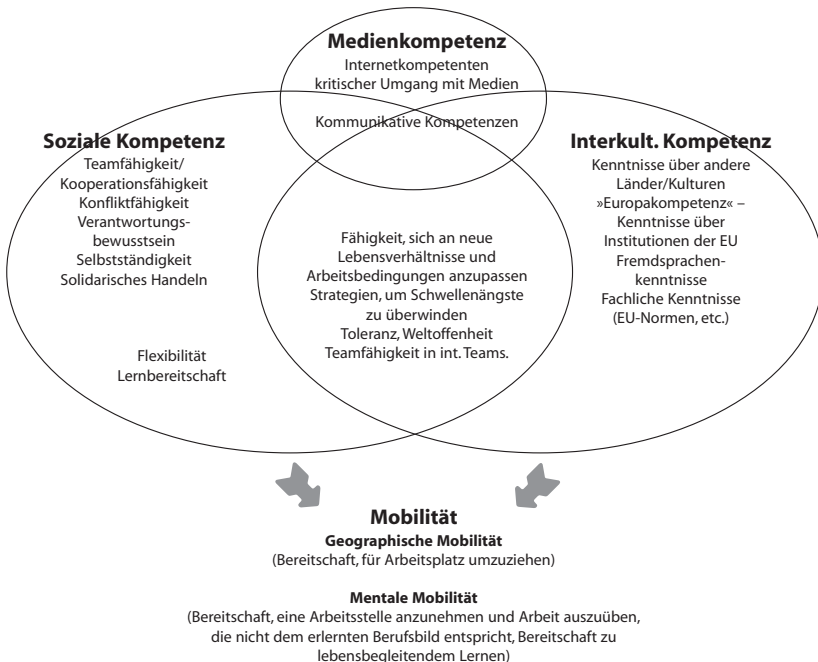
Medienkompetenz
Internetkompetenten
kritischer Umgang mit Medien

Kommunikative Kompetenzen

Soziale Kompetenz
Teamfähigkeit/
Kooperationsfähigkeit
Konfliktfähigkeit
Verantwortungsbewusstsein
Selbstständigkeit
Solidarisches Handeln

Flexibilität
Lernbereitschaft

Fähigkeit, sich an neue Lebensverhältnisse und Arbeitsbedingungen anzupassen
Strategien, um Schwellenängste zu überwinden
Toleranz, Weltoffenheit
Teamfähigkeit in int. Teams.

Interkult. Kompetenz
Kenntnisse über andere Länder/Kulturen
»Europakompetenz« – Kenntnisse über Institutionen der EU
Fremdsprachenkenntnisse
Fachliche Kenntnisse (EU-Normen, etc.)

Mobilität
Geographische Mobilität
(Bereitschaft, für Arbeitsplatz umzuziehen)

Mentale Mobilität
(Bereitschaft, eine Arbeitsstelle anzunehmen und Arbeit auszuüben, die nicht dem erlernten Berufsbild entspricht, Bereitschaft zu lebensbegleitendem Lernen)